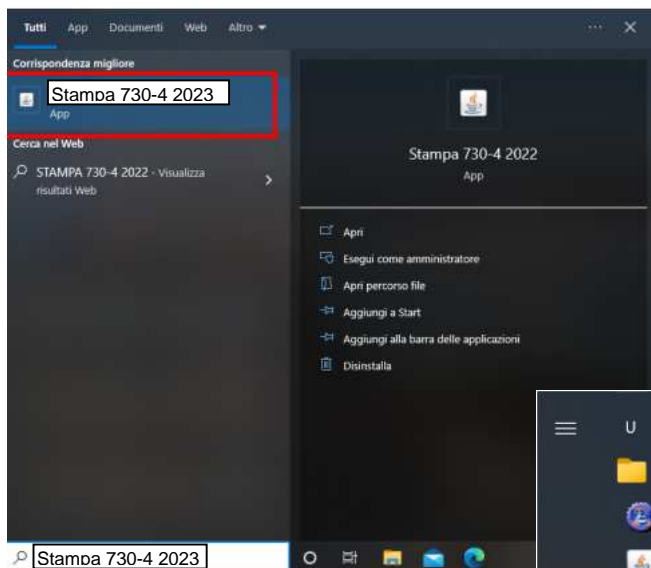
Tutti App Documenti Web Altro ▾

···  ✕

Corrispondenza migliore

Stampa 730-4 2023
App

Cerca nel Web

STAMPA 730-4 2022 - Visualizza risultati Web

Stampa 730-4 2022
App

Apri
Esegui come amministratore
Apri percorso file
Aggiungi a Start
Aggiungi alla barra delle applicazioni
Disinstalla

U

Stampa 730-4 2023